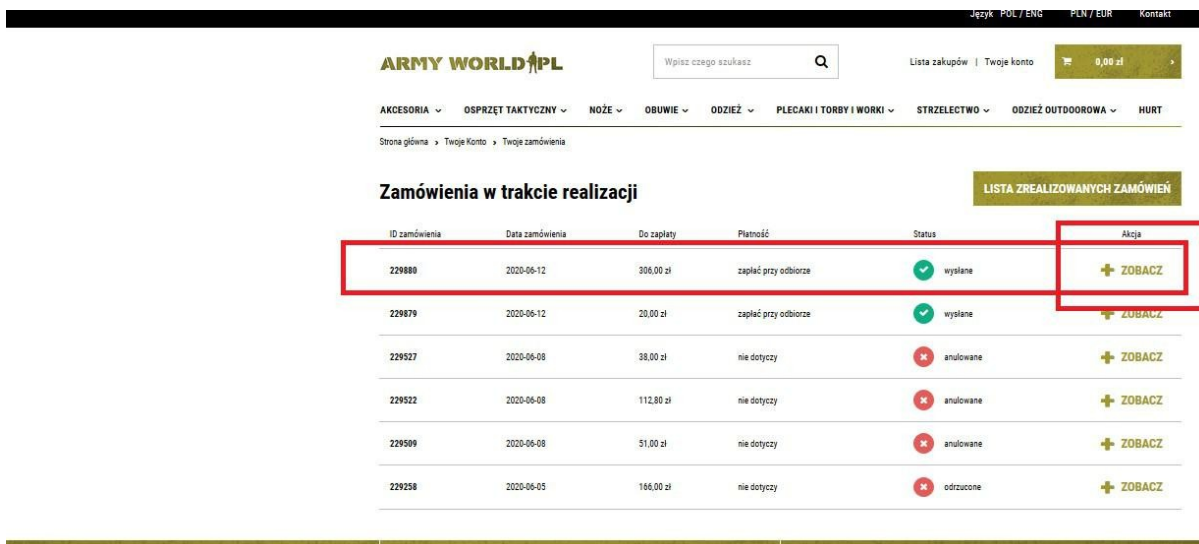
Język POL / ENG PLN / EUR Kontakt

ARMY WORLD PL

Wpisz czego szukasz

Lista zakupów | Twoje konto 0,00 zł

AKCESORIA OSPRZĘT TAKTYCZNY NOŻE OBUWIE ODZIEŻ PLECAKI I TORBY I WORKI STRZELECTWO ODZIEŻ OUTDOOROWA HURT

Strona główna > Twoje Konto > Twoje zamówienia

Zamówienia w trakcie realizacji

LISTA ZREALIZOWANYCH ZAMÓWIEŃ

| ID zamówienia | Data zamówienia | Do zapłaty | Płatność | Status | Akcja |
|---|---|---|---|---|---|
| 229880 | 2020-06-12 | 306,00 zł | zapłać przy odbiorze | wysłane | ZOBACZ |
| 229879 | 2020-06-12 | 20,00 zł | zapłać przy odbiorze | wysłane | ZOBACZ |
| 229527 | 2020-06-08 | 38,00 zł | nie dotyczy | anulowane | ZOBACZ |
| 229522 | 2020-06-08 | 112,80 zł | nie dotyczy | anulowane | ZOBACZ |
| 229509 | 2020-06-08 | 51,00 zł | nie dotyczy | anulowane | ZOBACZ |
| 229258 | 2020-06-05 | 166,00 zł | nie dotyczy | odrzucone | ZOBACZ |